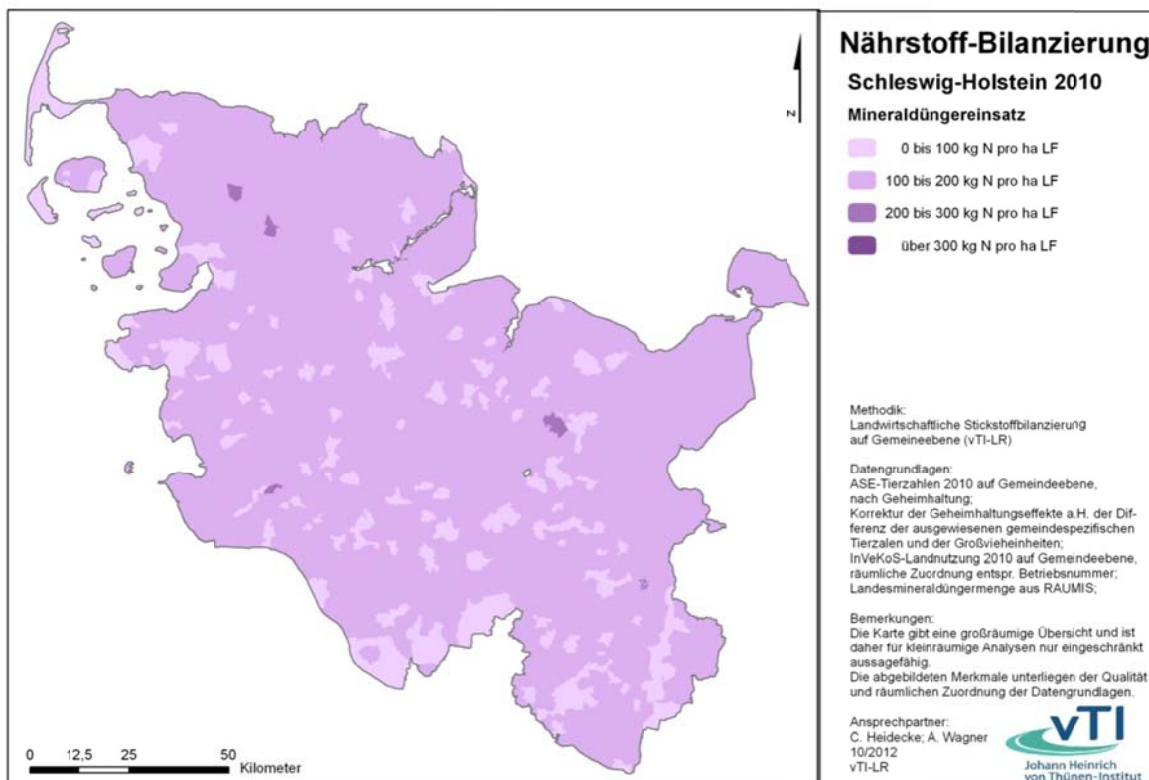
N

0 12,5 25 50 Kilometer

Nährstoff-Bilanzierung

Schleswig-Holstein 2010

Mineraldüngereinsatz

0 bis 100 kg N pro ha LF

100 bis 200 kg N pro ha LF

200 bis 300 kg N pro ha LF

über 300 kg N pro ha LF

Methodik:
Landwirtschaftliche Stickstoffbilanzierung auf Gemeineebene (vTI-LR)

Datengrundlagen:
ASE-Tierzahlen 2010 auf Gemeindeebene, nach Geheimhaltung;
Korrektur der Geheimhaltungseffekte a.H. der Differenz der ausgewiesenen gemeindespezifischen Tierzalen und der Großvieheinheiten;
InVeKoS-Landnutzung 2010 auf Gemeindeebene, räumliche Zuordnung entspr. Betriebsnummer;
Landesmineraldüngermenge aus RAUMIS;

Bemerkungen:
Die Karte gibt eine großräumige Übersicht und ist daher für kleinräumige Analysen nur eingeschränkt aussagefähig.
Die abgebildeten Merkmale unterliegen der Qualität und räumlichen Zuordnung der Datengrundlagen.

Ansprechpartner:
C. Heidecke; A. Wagner
10/2012
vTI-LR

vTI
Johann Heinrich von Thünen-Institut